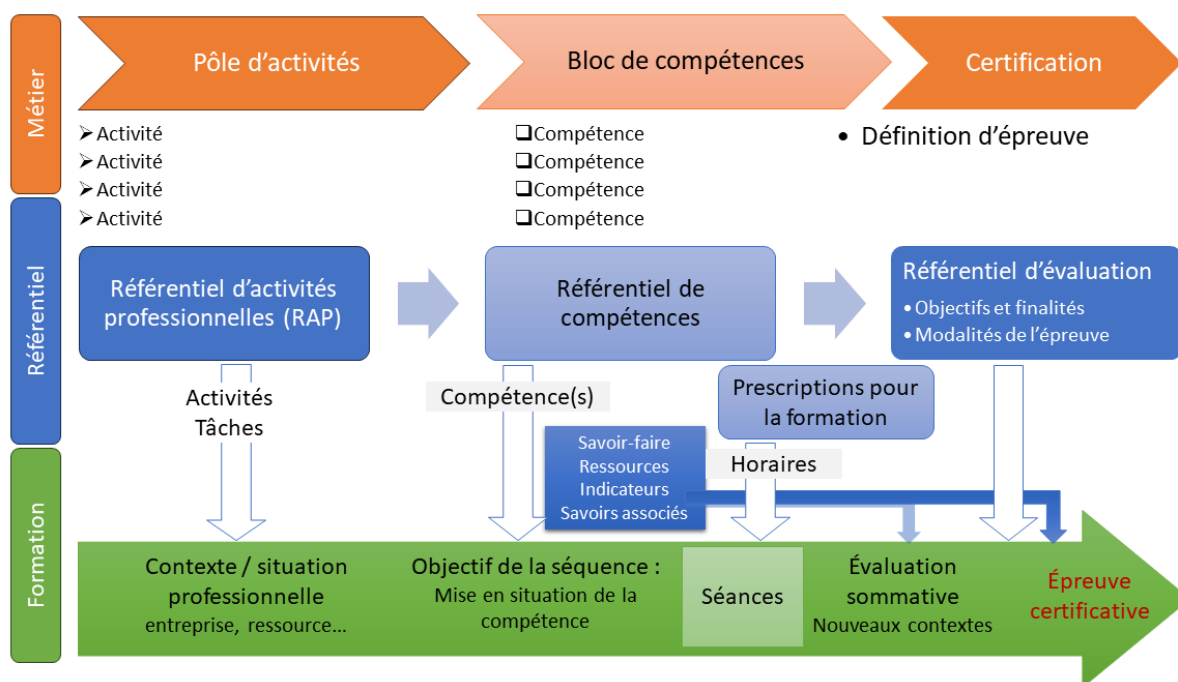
Métier

Pôle d'activités

Bloc de compétences

Certification

➢ Activité
➢ Activité
➢ Activité
➢ Activité

❑ Compétence
❑ Compétence
❑ Compétence
❑ Compétence

• Définition d'épreuve

Référentiel

Référentiel d'activités professionnelles (RAP)

Référentiel de compétences

Référentiel d'évaluation
• Objectifs et finalités
• Modalités de l'épreuve

Activités
Tâches

Compétence(s)

Prescriptions pour la formation

Savoir-faire
Ressources
Indicateurs
Savoirs associés

Horaires

Formation

Contexte / situation professionnelle
entreprise, ressource…

Objectif de la séquence :
Mise en situation de la compétence

Séances

Évaluation sommative
Nouveaux contextes

Épreuve certificative